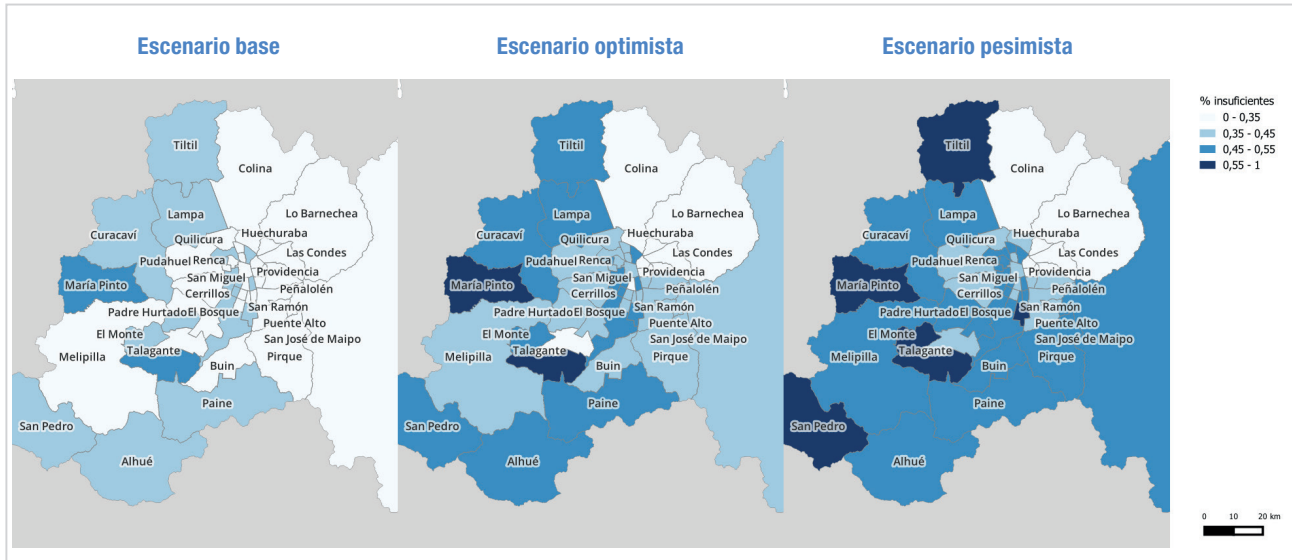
Escenario base

Tiltil
Colina
Lampa
Lo Barnechea
Curacaví
Quilicura
Huechuraba
Las Condes
Pudahuel
Renca
San Miguel
Providencia
María Pinto
Cerrillos
Peñalolén
Padre Hurtado
El Bosque
San Ramón
El Monte
Puente Alto
San José de Maipo
Melipilla
Talagante
Pirque
Buin
Paine
San Pedro
Alhué

Escenario optimista

Tiltil
Colina
Lampa
Lo Barnechea
Curacaví
Quilicura
Huechuraba
Las Condes
Pudahuel
Renca
San Miguel
Providencia
María Pinto
Cerrillos
Peñalolén
Padre Hurtado
El Bosque
San Ramón
El Monte
Puente Alto
San José de Maipo
Melipilla
Talagante
Pirque
Buin
Paine
San Pedro
Alhué

Escenario pesimista

Tiltil
Colina
Lampa
Lo Barnechea
Curacaví
Quilicura
Huechuraba
Las Condes
Pudahuel
Renca
San Miguel
Providencia
María Pinto
Cerrillos
Peñalolén
Padre Hurtado
El Bosque
San Ramón
El Monte
Puente Alto
San José de Maipo
Melipilla
Talagante
Pirque
Buin
Paine
San Pedro
Alhué

% insuficientes
0 - 0,35
0,35 - 0,45
0,45 - 0,55
0,55 - 1

0 10 20 km